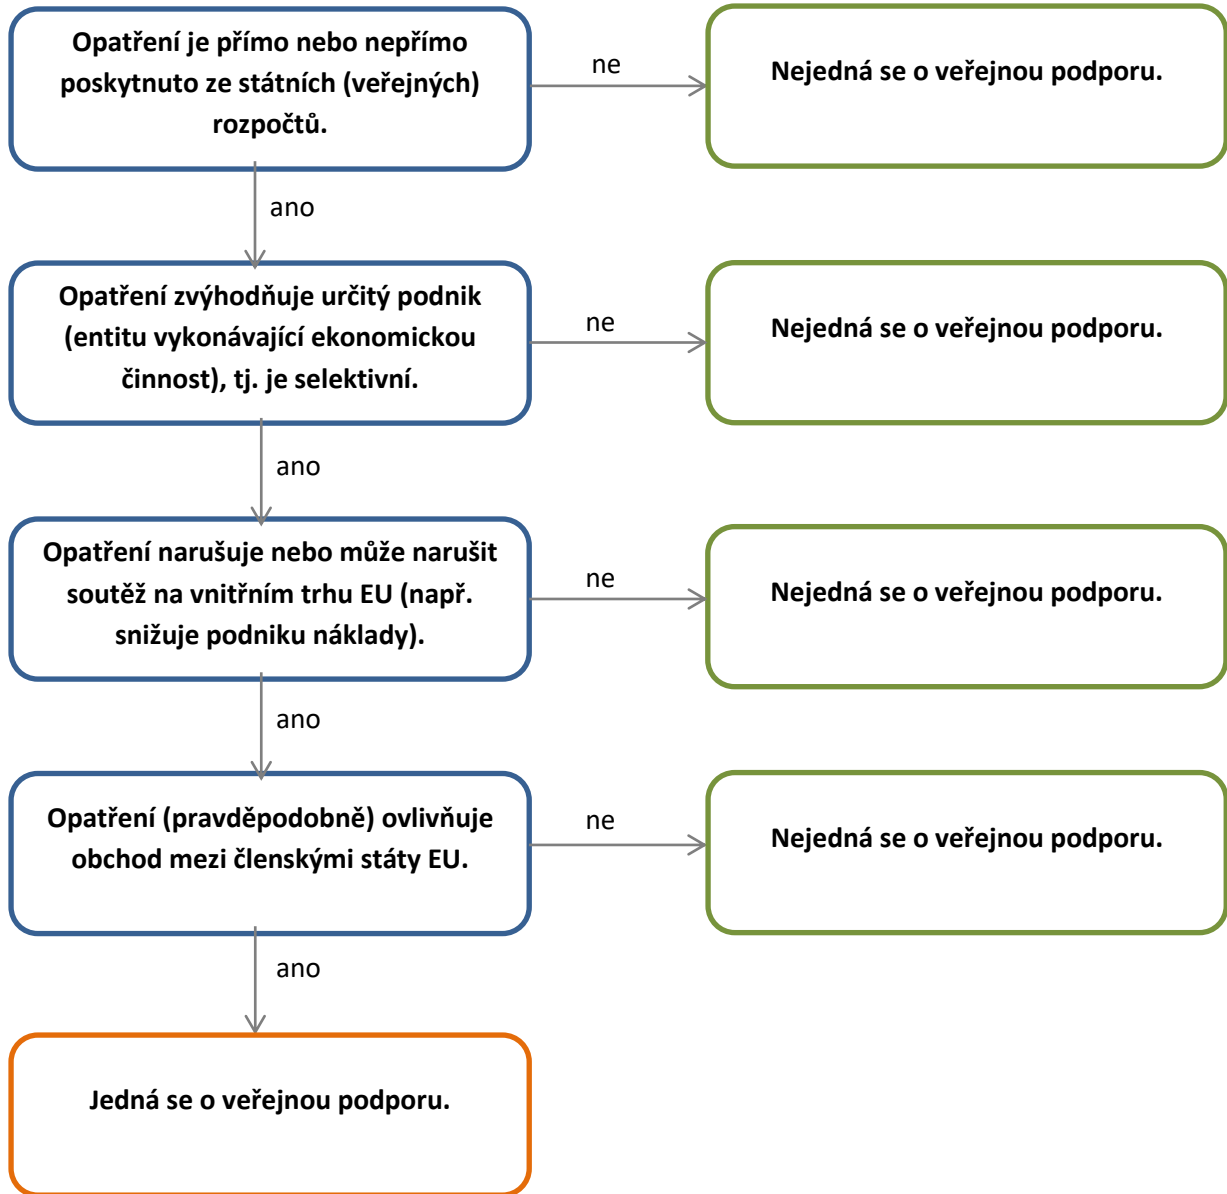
Opatření je přímo nebo nepřímo poskytnuto ze státních (veřejných) rozpočtů.

ne

Nejedná se o veřejnou podporu.

ano

Opatření zvýhodňuje určitý podnik (entitu vykonávající ekonomickou činnost), tj. je selektivní.

ne

Nejedná se o veřejnou podporu.

ano

Opatření narušuje nebo může narušit soutěž na vnitřním trhu EU (např. snižuje podniku náklady).

ne

Nejedná se o veřejnou podporu.

ano

Opatření (pravděpodobně) ovlivňuje obchod mezi členskými státy EU.

ne

Nejedná se o veřejnou podporu.

ano

Jedná se o veřejnou podporu.